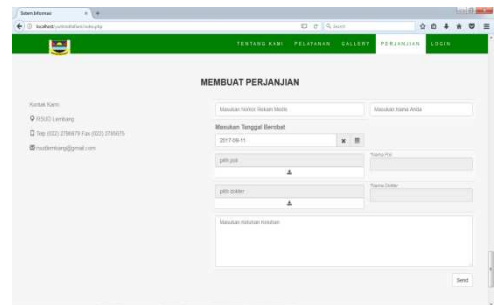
Sistem Informasi
localhost/yorkimdlafian/index.php
Search

TENTANG KAMI PELAYANAN GALLERY PERJANJIAN LOGIN

MEMBUAT PERJANJIAN

Kontak Kami
RSUD Lembang
Telp (022) 2786879 Fax (022) 2785675
rsudlembang@gmail.com

Masukan Nomor Rekam Medis
Masukan Nama Anda
Masukan Tanggal Berobat
2017-09-11
pilih poli
Nama Poli
pilih dokter
Nama Dokter
Masukan keluhan kesehan
Send